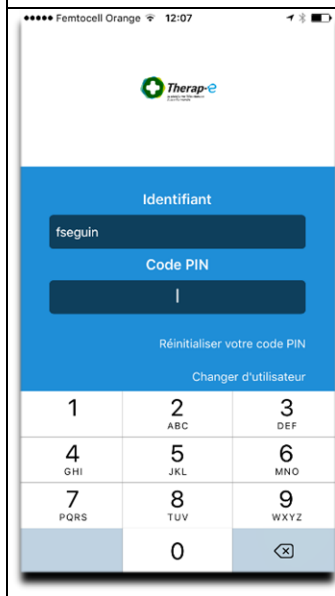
●●●●● Femtocell Orange 12:07

Therap-e

Identifiant

fseguin

Code PIN

Réinitialiser votre code PIN

Changer d'utilisateur

| 1 | 2 ABC | 3 DEF |
|---|---|---|
| 4 GHI | 5 JKL | 6 MNO |
| 7 PQRS | 8 TUV | 9 WXYZ |
| | 0 | |